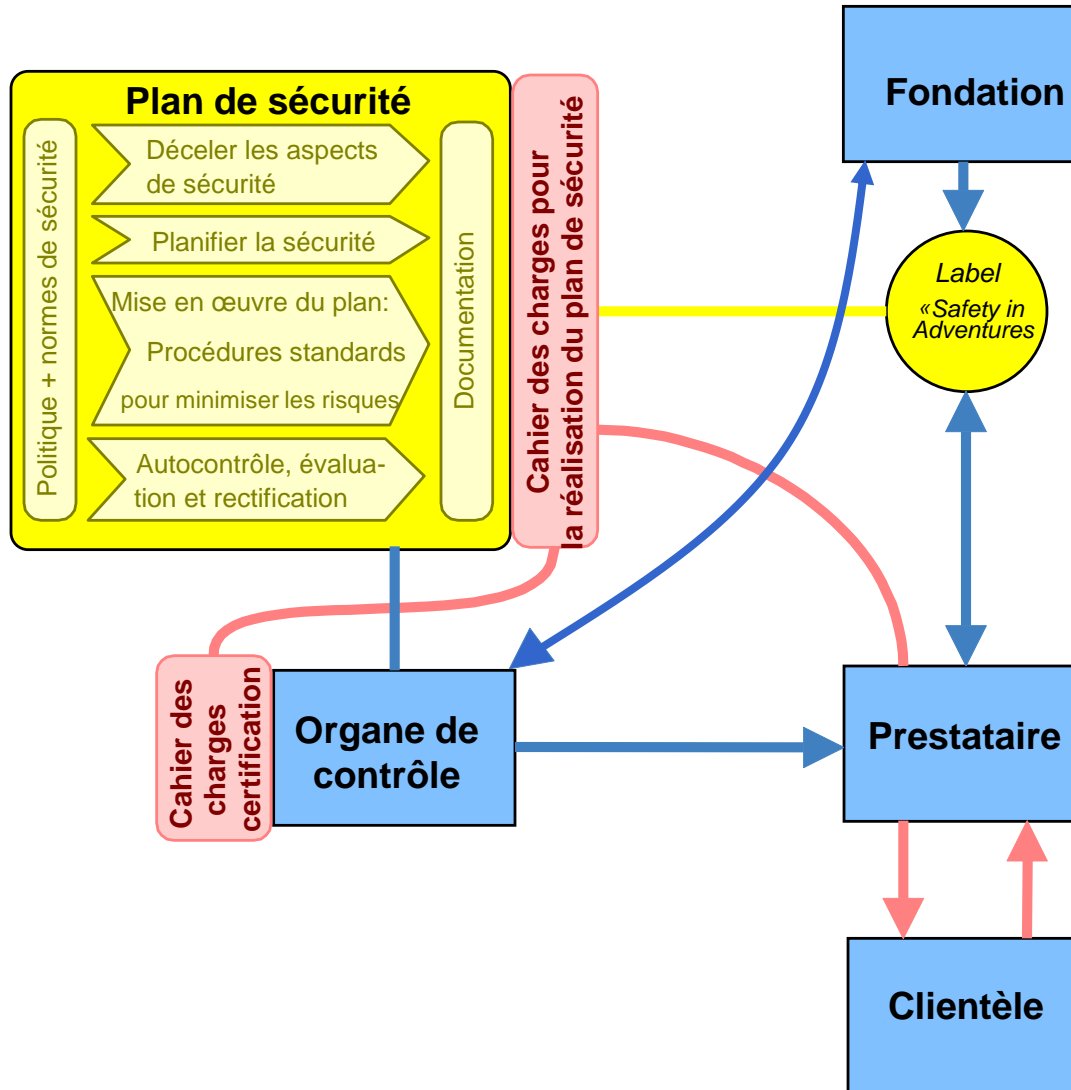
Plan de sécurité

Politique + normes de sécurité

Déceler les aspects de sécurité

Planifier la sécurité

Mise en œuvre du plan: Procédures standards pour minimiser les risques

Autocontrôle, évaluation et rectification

Documentation

Cahier des charges pour la réalisation du plan de sécurité

Fondation

Label «Safety in Adventures

Cahier des charges certification

Organe de contrôle

Prestataire

Clientèle